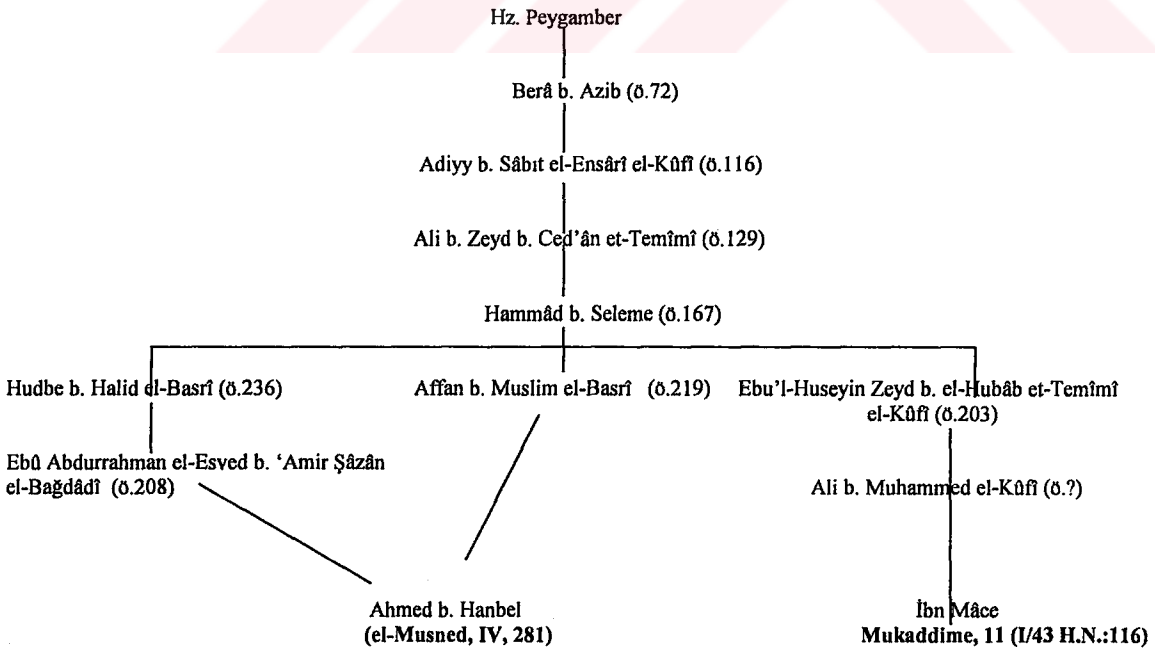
Hz. Peygamber

Berâ b. Azib (ö.72)

Adiyy b. Sâbıt el-Ensârî el-Kûfî (ö.116)

Ali b. Zeyd b. Ced'ân et-Temîmî (ö.129)

Hammâd b. Seleme (ö.167)

Hudbe b. Halid el-Basrî (ö.236)

Affan b. Muslim el-Basrî (ö.219)

Ebu'l-Huseyin Zeyd b. el-Hubâb et-Temîmî el-Kûfî (ö.203)

Ebû Abdurrahman el-Esved b. 'Amir Şâzân el-Bağdâdî (ö.208)

Ali b. Muhammed el-Kûfî (ö.?)

Ahmed b. Hanbel
(el-Musned, IV, 281)

İbn Mâce
Mukaddime, 11 (I/43 H.N.:116)